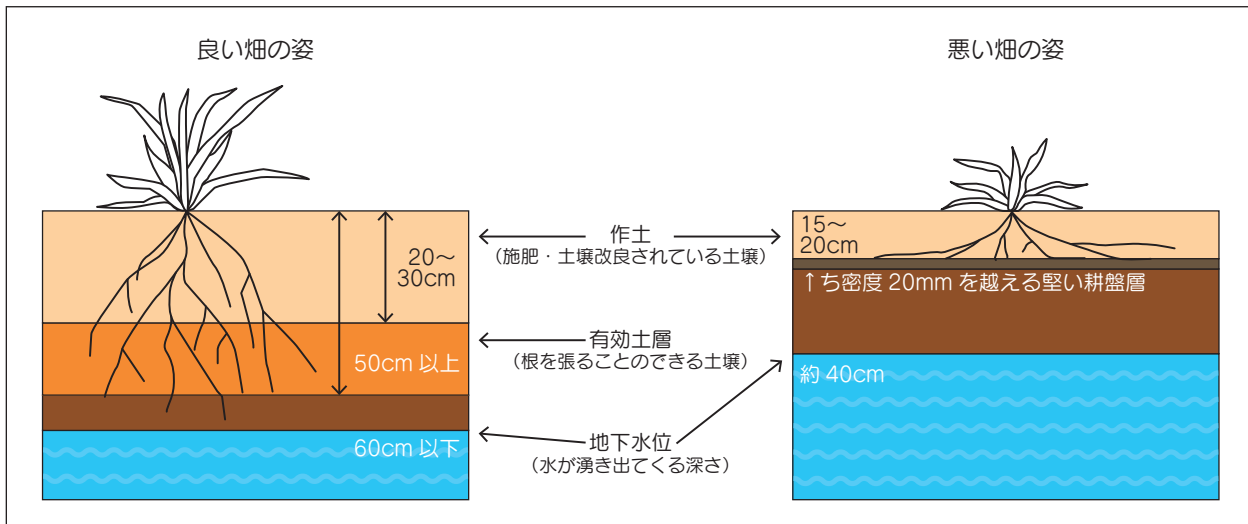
良い畑の姿

悪い畑の姿

20～30cm

50cm 以上

60cm 以下

作土
（施肥・土壌改良されている土壌）

有効土層
（根を張ることのできる土壌）

地下水位
（水が湧き出てくる深さ）

15～20cm

↑ち密度 20mm を越える堅い耕盤層

約 40cm